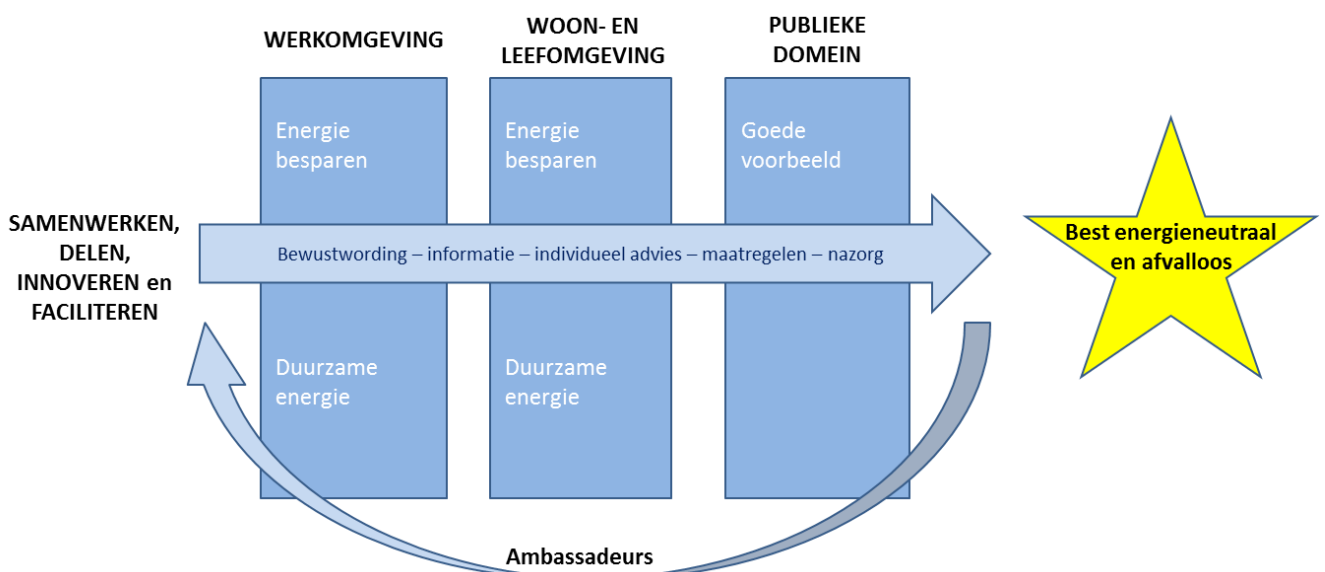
WERKOMGEVING

WOON- EN LEEFOMGEVING

PUBLIEKE DOMEIN

Energie besparen

Energie besparen

Goede voorbeeld

SAMENWERKEN, DELEN, INNOVEREN en FACILITEREN

Bewustwording – informatie – individueel advies – maatregelen – nazorg

Best energieneutraal en afvalloos

Duurzame energie

Duurzame energie

Ambassadeurs